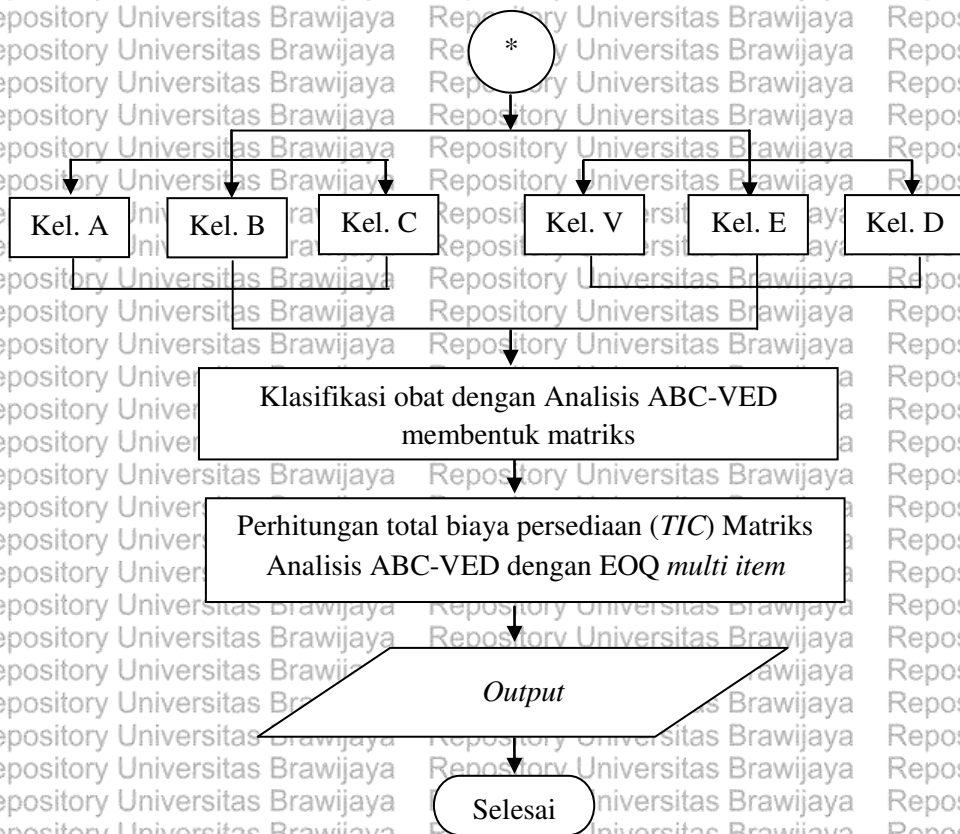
*

Kel. A

Kel. B

Kel. C

Kel. V

Kel. E

Kel. D

Klasifikasi obat dengan Analisis ABC-VED membentuk matriks

Perhitungan total biaya persediaan (*TIC*) Matriks Analisis ABC-VED dengan EOQ *multi item*

*Output*

Selesai

Repository Universitas Brawijaya